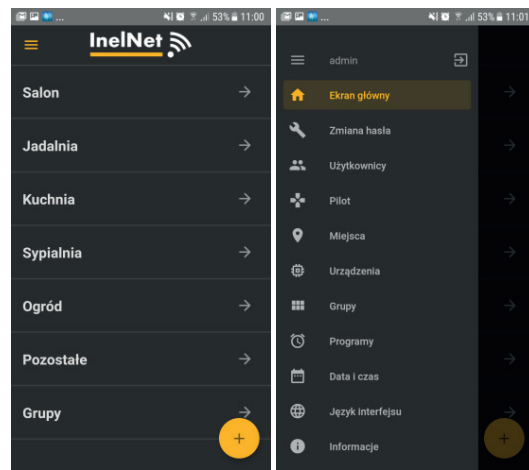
53% 11:00

InelNet

Salon

Jadalnia

Kuchnia

Sypialnia

Ogród

Pozostałe

Grupy

+

53% 11:01

admin

Ekran główny

Zmiana hasła

Użytkownicy

Pilot

Miejsca

Urządzenia

Grupy

Programy

Data i czas

Język interfejsu

Informacje

+